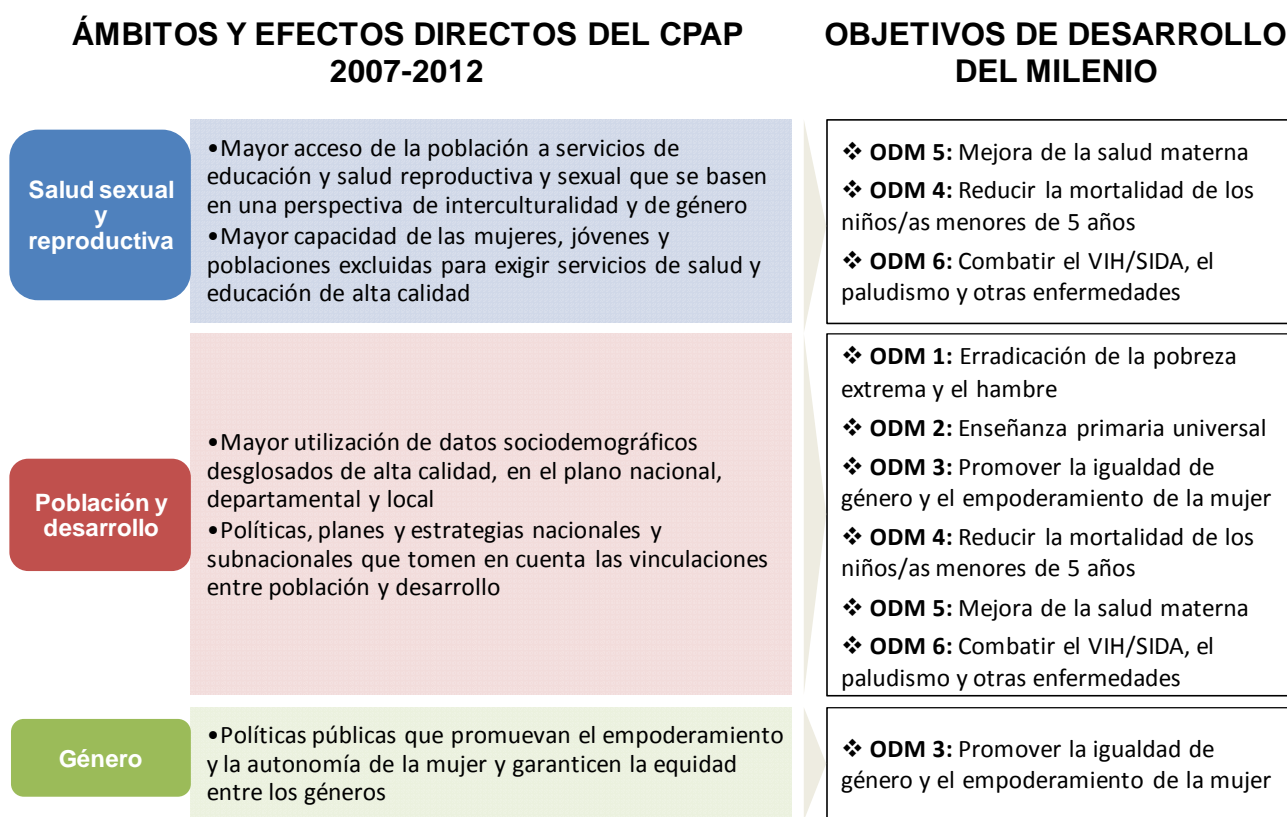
ÁMBITOS Y EFECTOS DIRECTOS DEL CPAP 2007-2012

OBJETIVOS DE DESARROLLO DEL MILENIO

Salud sexual y reproductiva

•Mayor acceso de la población a servicios de educación y salud reproductiva y sexual que se basen en una perspectiva de interculturalidad y de género
•Mayor capacidad de las mujeres, jóvenes y poblaciones excluidas para exigir servicios de salud y educación de alta calidad

❖ ODM 5: Mejora de la salud materna
❖ ODM 4: Reducir la mortalidad de los niños/as menores de 5 años
❖ ODM 6: Combatir el VIH/SIDA, el paludismo y otras enfermedades

Población y desarrollo

•Mayor utilización de datos sociodemográficos desglosados de alta calidad, en el plano nacional, departamental y local
•Políticas, planes y estrategias nacionales y subnacionales que tomen en cuenta las vinculaciones entre población y desarrollo

❖ ODM 1: Erradicación de la pobreza extrema y el hambre
❖ ODM 2: Enseñanza primaria universal
❖ ODM 3: Promover la igualdad de género y el empoderamiento de la mujer
❖ ODM 4: Reducir la mortalidad de los niños/as menores de 5 años
❖ ODM 5: Mejora de la salud materna
❖ ODM 6: Combatir el VIH/SIDA, el paludismo y otras enfermedades

Género

•Políticas públicas que promuevan el empoderamiento y la autonomía de la mujer y garanticen la equidad entre los géneros

❖ ODM 3: Promover la igualdad de género y el empoderamiento de la mujer